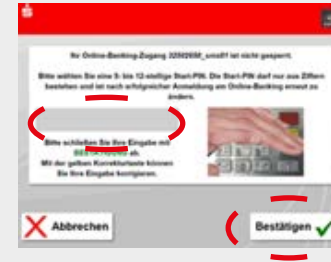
Ihr Online-Banking-Zugang 32592658_xxxxx01 ist nicht gesperrt.

Bitte wählen Sie eine 5- bis 12-stellige Start-PIN. Die Start-PIN darf nur aus Ziffern bestehen und ist nach erfolgreicher Anmeldung am Online-Banking erneut zu ändern.

Bitte schließen Sie Ihre Eingabe mit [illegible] ab. Mit der gelben Korrekturtaste können Sie Ihre Eingabe korrigieren.

Abbrechen

Bestätigen